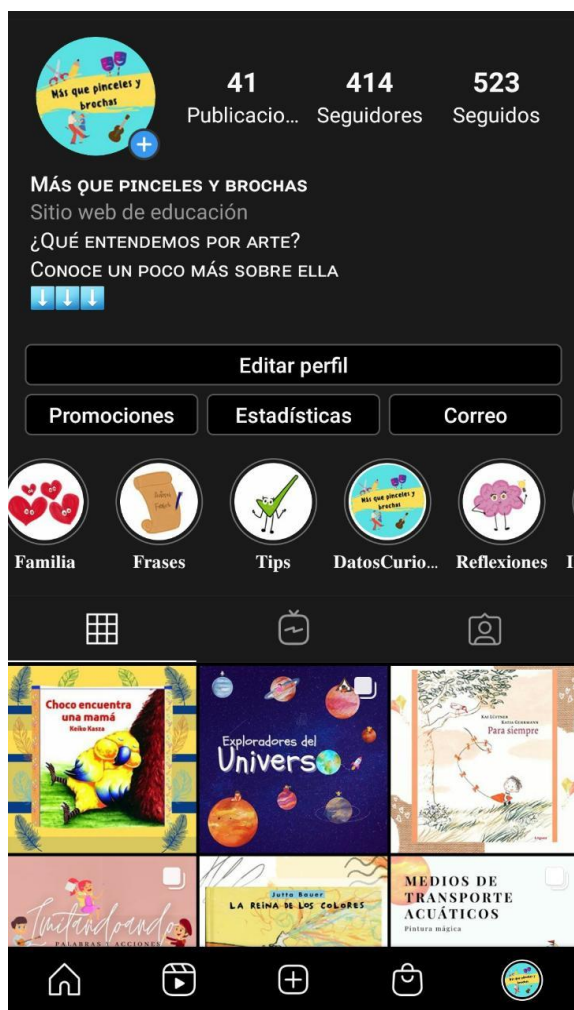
Más que pinceles y brochas

41
Publicacio...

414
Seguidores

523
Seguidos

Más que pinceles y brochas
Sitio web de educación
¿Qué entendemos por arte?
Conoce un poco más sobre ella
⬇️⬇️⬇️

Editar perfil

Promociones
Estadísticas
Correo

Familia
Frases
Tips
DatosCurio...
Reflexiones

Choco encuentra una mamá
Keiko Kasza

Exploradores del Universo

Kai Lüftner
Katja Gehrmann
Para siempre

Imitandoando
Palabras y acciones

Jutta Bauer
La reina de los colores

Medios de transporte acuáticos
Pintura mágica